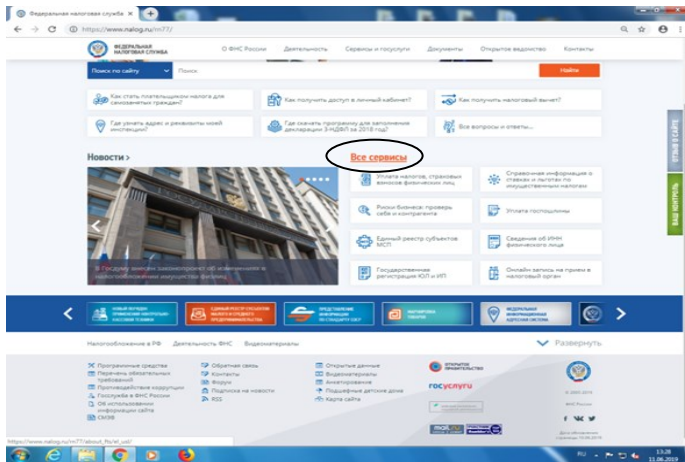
Федеральная налоговая служба ×

https://www.nalog.ru/rn77/

ФЕДЕРАЛЬНАЯ НАЛОГОВАЯ СЛУЖБА

О ФНС России Деятельность Сервисы и госуслуги Документы Открытое ведомство Контакты

Поиск по сайту Поиск Найти

Как стать плательщиком налога для самозанятых граждан?

Как получить доступ в личный кабинет?

Как получить налоговый вычет?

Где узнать адрес и реквизиты моей инспекции?

Где скачать программу для заполнения декларации 3-НДФЛ за 2018 год?

Все вопросы и ответы...

Новости >

Все сервисы

Уплата налогов, страховых взносов физических лиц

Справочная информация о ставках и льготах по имущественным налогам

Риски бизнеса: проверь себя и контрагента

Уплата госпошлины

Единый реестр субъектов МСП

Сведения об ИНН физического лица

Государственная регистрация ЮЛ и ИП

Онлайн запись на прием в налоговый орган

В Госдуму внесен законопроект об изменениях в налогообложении имущества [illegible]

ОТЗЫВ О САЙТЕ

ВАШ КОНТРОЛЬ

Налогообложение в РФ Деятельность ФНС Видеоматериалы

Развернуть

Программные средства
Перечень обязательных требований
Противодействие коррупции
Госслужба в ФНС России
Об использовании информации сайта
СМЭВ

Обратная связь
Контакты
Форум
Подписка на новости
RSS

Открытые данные
Видеоматериалы
Анкетирование
Подведомственные учреждения
Карта сайта

ОТКРЫТОЕ ПРАВИТЕЛЬСТВО

госуслуги

© ФНС 2019

https://www.nalog.ru/rn77/about_fts/el_usl/

RU 13:28 11.06.2019